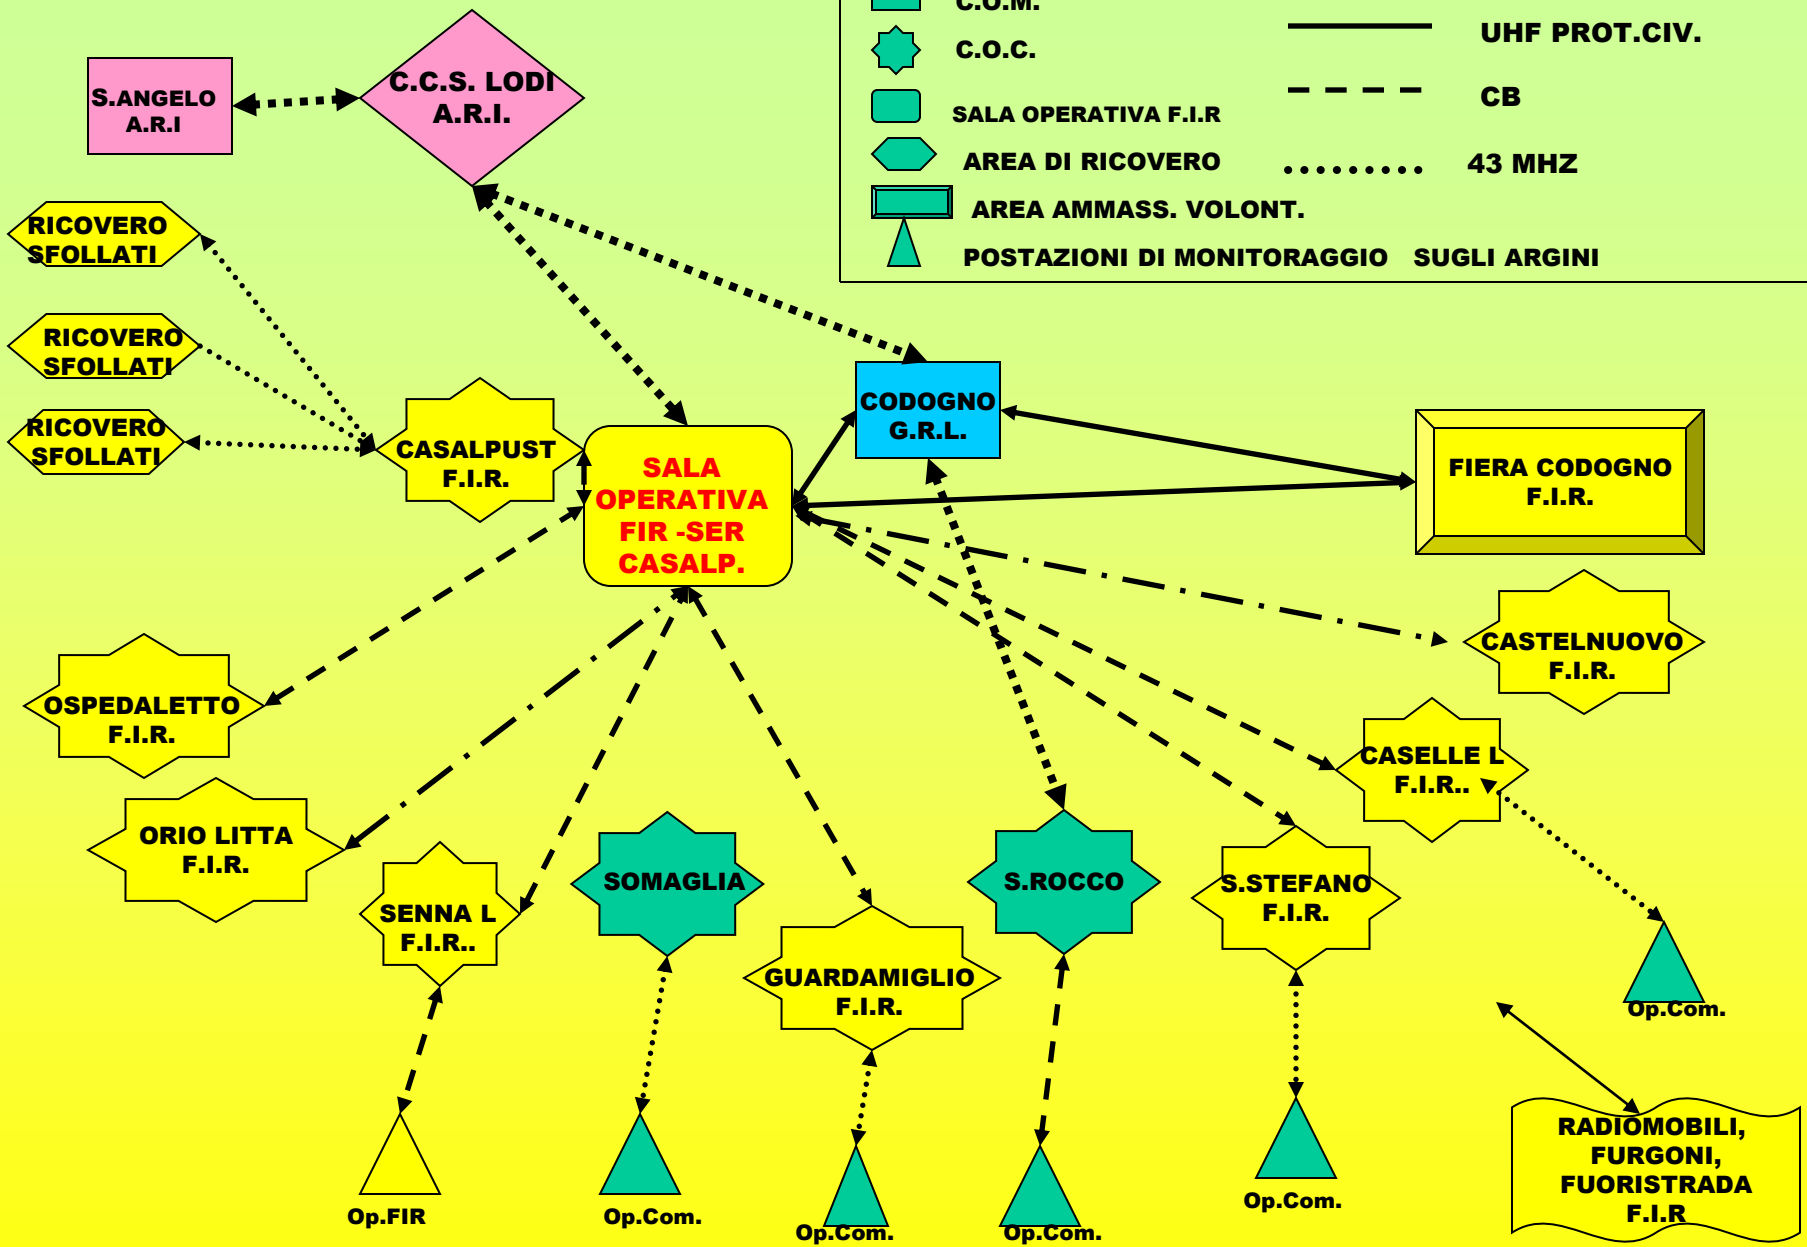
C.O.M.

C.O.C.

SALA OPERATIVA F.I.R

AREA DI RICOVERO

AREA AMMASS. VOLONT.

POSTAZIONI DI MONITORAGGIO SUGLI ARGINI

UHF PROT.CIV.

CB

43 MHZ

S.ANGELO A.R.I

C.C.S. LODI A.R.I.

RICOVERO SFOLLATI

RICOVERO SFOLLATI

RICOVERO SFOLLATI

CASALPUST F.I.R.

SALA OPERATIVA FIR -SER CASALP.

CODOGNO G.R.L.

FIERA CODOGNO F.I.R.

CASTELNUOVO F.I.R.

OSPEDALETTO F.I.R.

ORIO LITTA F.I.R.

CASELLE L F.I.R..

SENNA L F.I.R..

SOMAGLIA

GUARDAMIGLIO F.I.R.

S.ROCCO

S.STEFANO F.I.R.

Op.Com.

Op.FIR

Op.Com.

Op.Com.

Op.Com.

Op.Com.

RADIOMOBILI, FURGONI, FUORISTRADA F.I.R